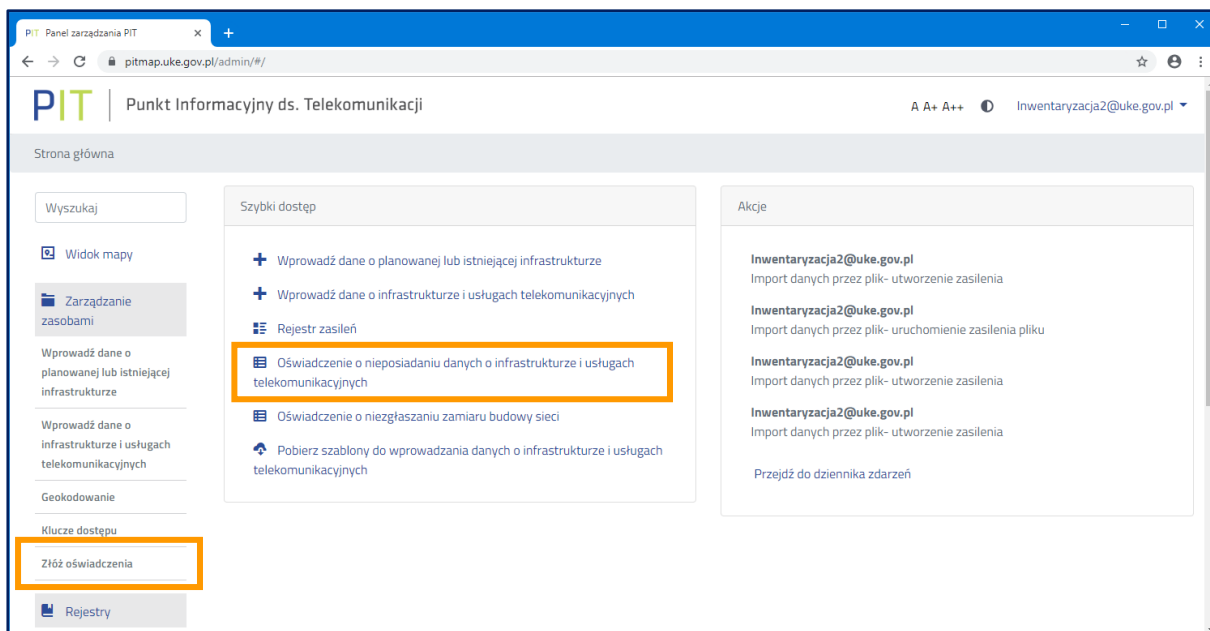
PIT Panel zarządzania PIT
pitmap.uke.gov.pl/admin/#/

PIT | Punkt Informacyjny ds. Telekomunikacji

A A+ A++ Inwentaryzacja2@uke.gov.pl

Strona główna

Wyszukaj

Widok mapy

Zarządzanie zasobami

Wprowadź dane o planowanej lub istniejącej infrastrukturze

Wprowadź dane o infrastrukturze i usługach telekomunikacyjnych

Geokodowanie

Klucze dostępu

Złóż oświadczenia

Rejestry

Szybki dostęp

Wprowadź dane o planowanej lub istniejącej infrastrukturze

Wprowadź dane o infrastrukturze i usługach telekomunikacyjnych

Rejestr zasileń

Oświadczenie o nieposiadaniu danych o infrastrukturze i usługach telekomunikacyjnych

Oświadczenie o niezgłaszaniu zamiaru budowy sieci

Pobierz szablony do wprowadzania danych o infrastrukturze i usługach telekomunikacyjnych

Akcje

Inwentaryzacja2@uke.gov.pl
Import danych przez plik- utworzenie zasilenia

Inwentaryzacja2@uke.gov.pl
Import danych przez plik- uruchomienie zasilenia pliku

Inwentaryzacja2@uke.gov.pl
Import danych przez plik- utworzenie zasilenia

Inwentaryzacja2@uke.gov.pl
Import danych przez plik- utworzenie zasilenia

Przejdź do dziennika zdarzeń